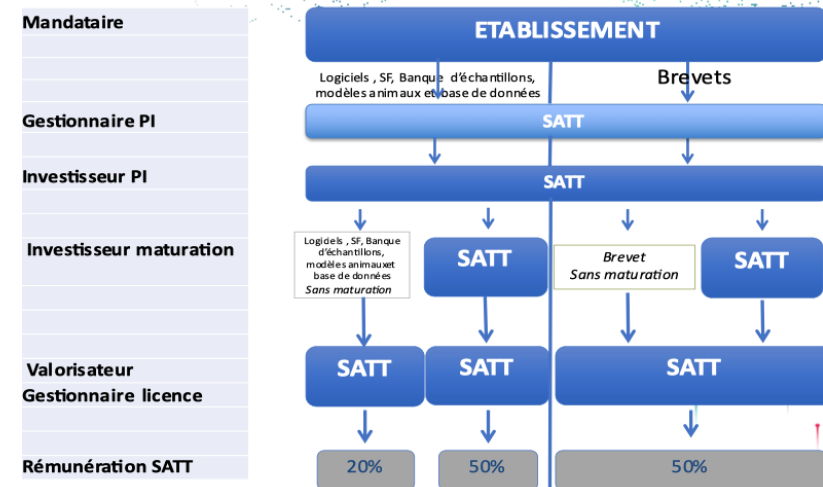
Mandataire

Gestionnaire PI

Investisseur PI

Investisseur maturation

Valorisateur
Gestionnaire licence

Rémunération SATT

ETABLISSEMENT

Logiciels , SF, Banque d'échantillons, modèles animaux et base de données

Brevets

SATT

SATT

Logiciels , SF, Banque d'échantillons, modèles animauxet base de données
Sans maturation

SATT

Brevet
Sans maturation

SATT

SATT

SATT

SATT

20%

50%

50%